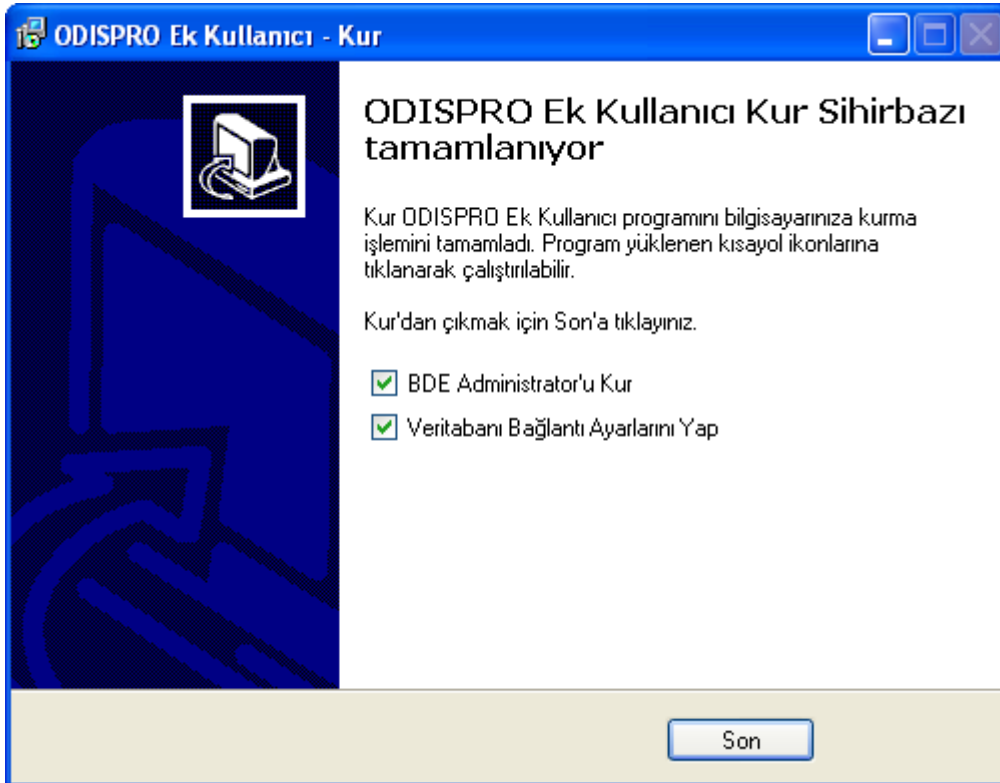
ODISPRO Ek Kullanıcı - Kur

ODISPRO Ek Kullanıcı Kur Sihirbazı tamamlanıyor

Kur ODISPRO Ek Kullanıcı programını bilgisayarınıza kurma işlemini tamamladı. Program yüklenen kısayol ikonlarına tıklanarak çalıştırılabilir.

Kur'dan çıkmak için Son'a tıklayınız.

BDE Administrator'u Kur

Veritabanı Bağlantı Ayarlarını Yap

Son